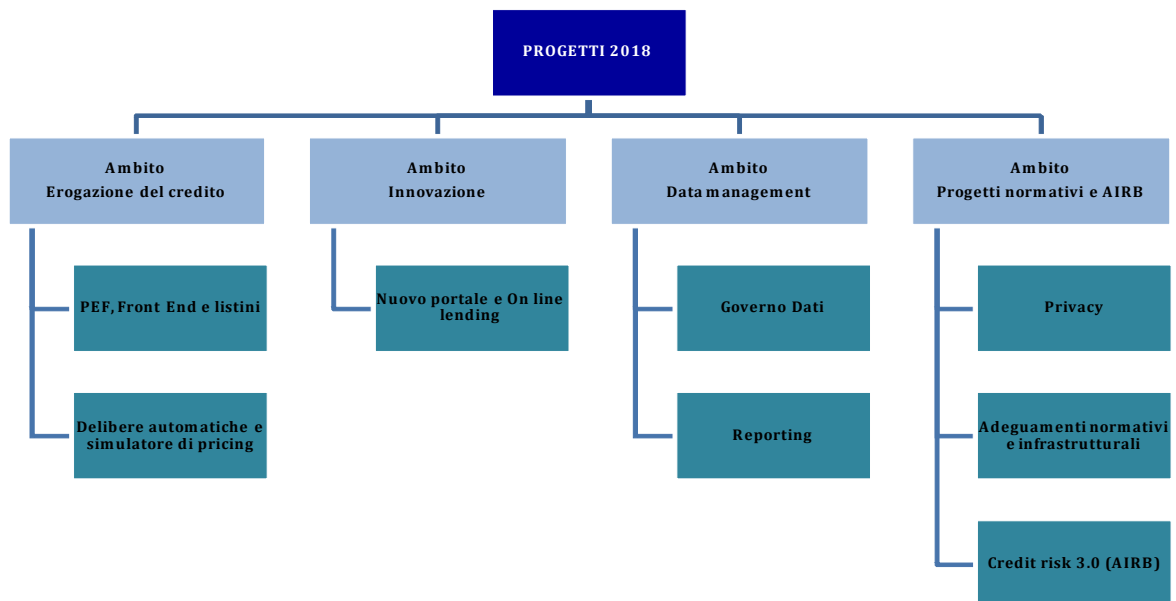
PROGETTI 2018

Ambito
Erogazione del credito

PEF, Front End e listini

Delibere automatiche e simulatore di pricing

Ambito
Innovazione

Nuovo portale e On line lending

Ambito
Data management

Governo Dati

Reporting

Ambito
Progetti normativi e AIRB

Privacy

Adeguamenti normativi e infrastrutturali

Credit risk 3.0 (AIRB)